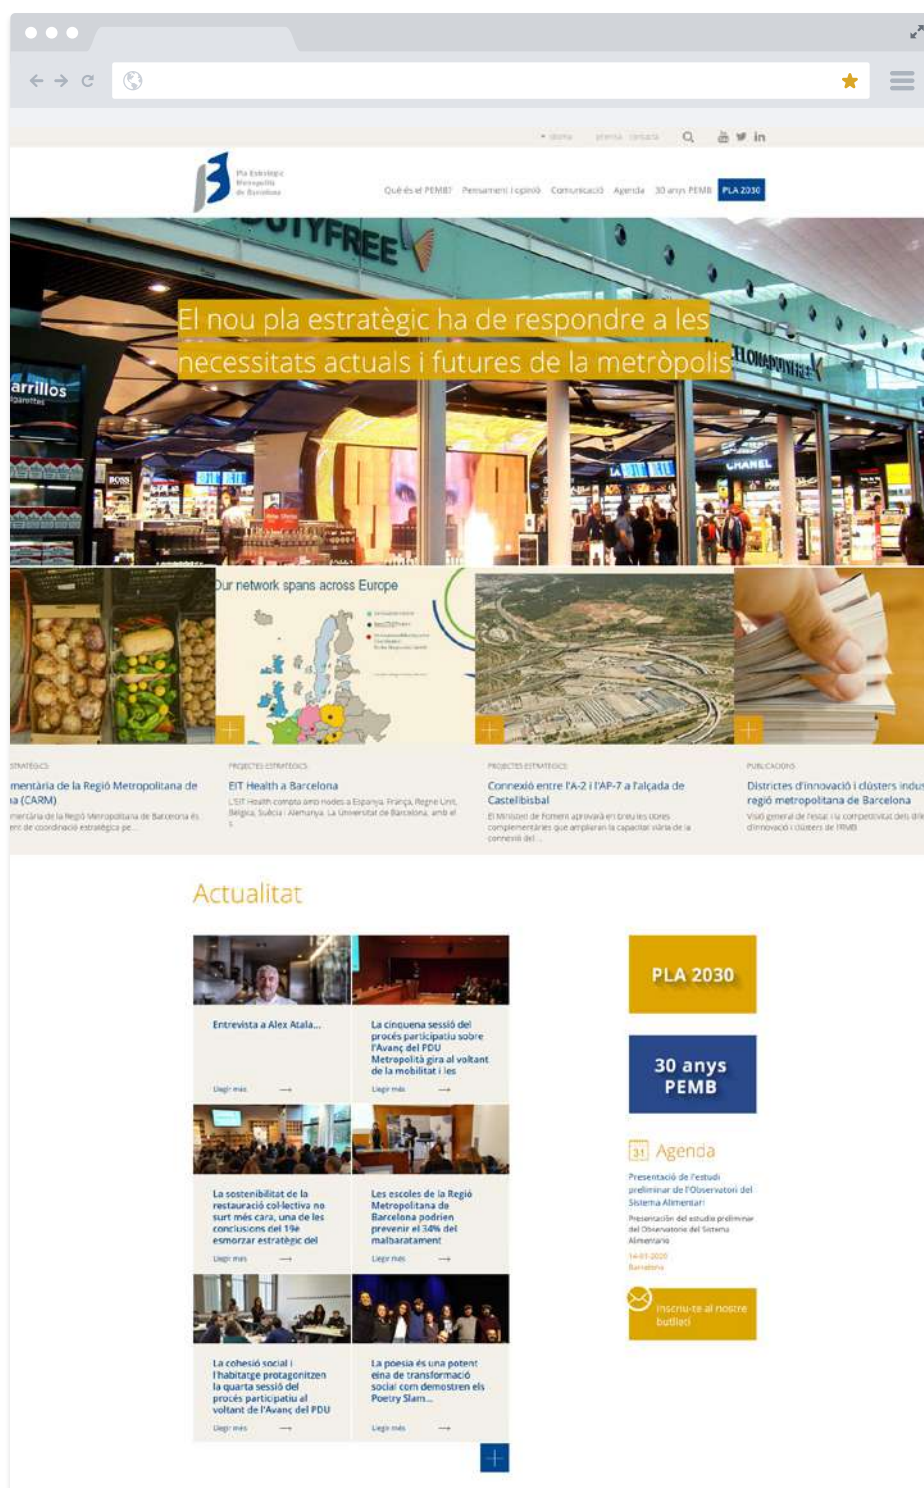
• idioma premsa contacte

Pla Estratègic Metropolità de Barcelona

Què és el PEMB? Pensament i opinió Comunicació Agenda 30 anys PEMB PLA 2030

DUTYFREE

El nou pla estratègic ha de respondre a les necessitats actuals i futures de la metròpolis

arrillos

CHANEL

Our network spans across Europe

+

ESTRATÈGICS
mentària de la Regió Metropolitana de na (CARM)
mentària de la Regió Metropolitana de Barcelona és ent de coordinació estratègica pe...

PROJECTES ESTRATÈGICS
EIT Health a Barcelona
L'EIT Health compta amb nodes a Espanya, França, Regne Unit, Bèlgica, Suècia i Alemanya. La Universitat de Barcelona, amb el ...

PROJECTES ESTRATÈGICS
Connexió entre l'A-2 i l'AP-7 a l'alçada de Castellbisbal
El Ministeri de Foment aprovarà en breus les obres complementàries que ampliaran la capacitat viària de la connexió del ...

PUBLICACIONS
Districtes d'innovació i clústers indus regió metropolitana de Barcelona
Visió general de l'estat i la competitivitat dels dis d'innovació i clústers de l'RMB

Actualitat

Entrevista a Alex Atala...
Llegir més →

La cinquena sessió del procés participatiu sobre l'Avanç del PDU Metropolità gira al voltant de la mobilitat i les
Llegir més →

La sostenibilitat de la restauració col·lectiva no surt més cara, una de les conclusions del 19è esmorzar estratègic del
Llegir més →

Les escoles de la Regió Metropolitana de Barcelona podrien prevenir el 34% del malbaratament
Llegir més →

La cohesió social i l'habitatge protagonitzen la quarta sessió del procés participatiu al voltant de l'Avanç del PDU
Llegir més →

La poesia és una potent eina de transformació social com demostren els Poetry Slam...
Llegir més →

+

PLA 2030

30 anys PEMB

31 Agenda

Presentació de l'estudi preliminar de l'Observatori del Sistema Alimentari
Presentación del estudio preliminar del Observatorio del Sistema Alimentario
14-01-2020
Barcelona

Inscriu-te al nostre butlletí